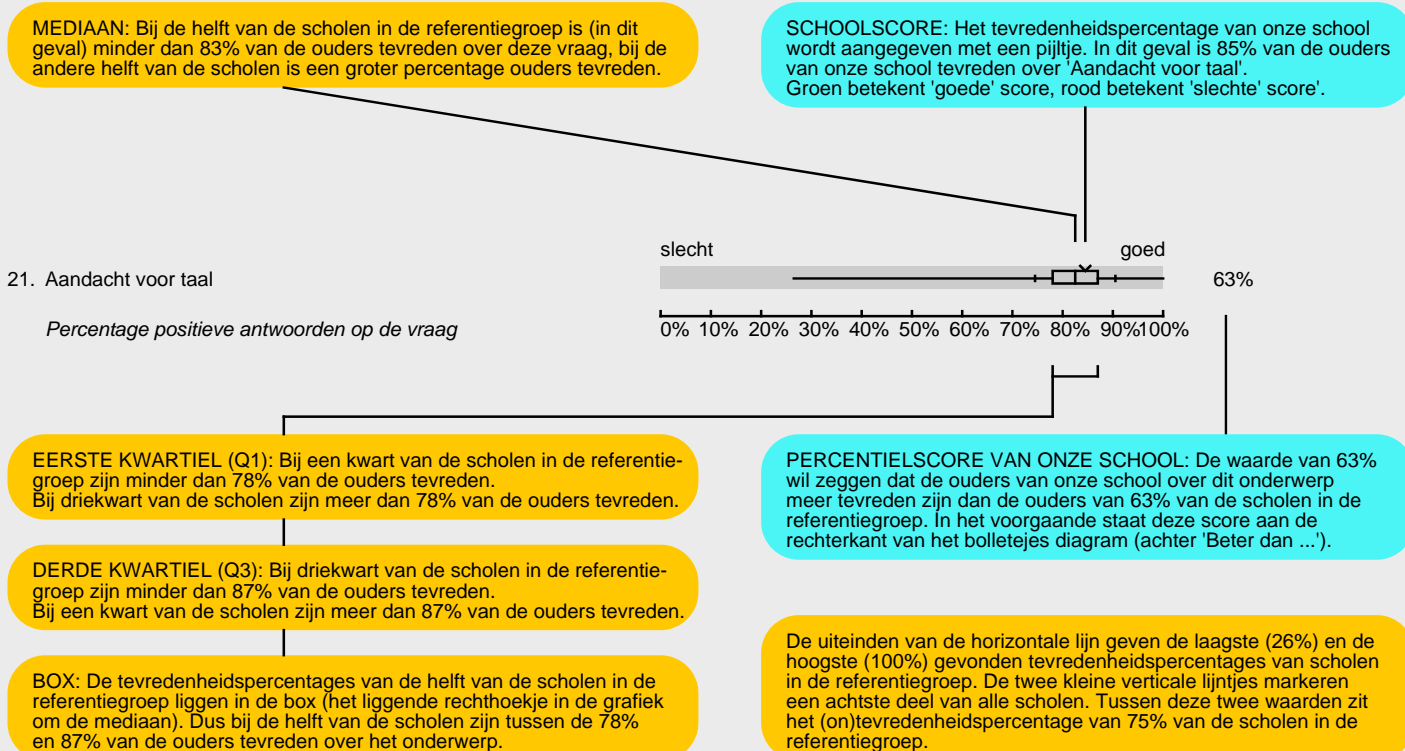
MEDIAAN: Bij de helft van de scholen in de referentiegroep is (in dit geval) minder dan 83% van de ouders tevreden over deze vraag, bij de andere helft van de scholen is een groter percentage ouders tevreden.

SCHOOLSCORE: Het tevredenheidspercentage van onze school wordt aangegeven met een pijltje. In dit geval is 85% van de ouders van onze school tevreden over 'Aandacht voor taal'.
Groen betekent 'goede' score, rood betekent 'slechte' score.

slecht

goed

21. Aandacht voor taal

63%

Percentage positieve antwoorden op de vraag

0% 10% 20% 30% 40% 50% 60% 70% 80% 90% 100%

EERSTE KWARTIEL (Q1): Bij een kwart van de scholen in de referentiegroep zijn minder dan 78% van de ouders tevreden.
Bij driekwart van de scholen zijn meer dan 78% van de ouders tevreden.

PERCENTIELSCORE VAN ONZE SCHOOL: De waarde van 63% wil zeggen dat de ouders van onze school over dit onderwerp meer tevreden zijn dan de ouders van 63% van de scholen in de referentiegroep. In het voorgaande staat deze score aan de rechterkant van het bolletejes diagram (achter 'Beter dan ...').

DERDE KWARTIEL (Q3): Bij driekwart van de scholen in de referentiegroep zijn minder dan 87% van de ouders tevreden.
Bij een kwart van de scholen zijn meer dan 87% van de ouders tevreden.

BOX: De tevredenheidspercentages van de helft van de scholen in de referentiegroep liggen in de box (het liggende rechthoekje in de grafiek om de mediaan). Dus bij de helft van de scholen zijn tussen de 78% en 87% van de ouders tevreden over het onderwerp.

De uiteinden van de horizontale lijn geven de laagste (26%) en de hoogste (100%) gevonden tevredenheidspercentages van scholen in de referentiegroep. De twee kleine verticale lijntjes markeren een achtste deel van alle scholen. Tussen deze twee waarden zit het (on)tevredenheidspercentage van 75% van de scholen in de referentiegroep.